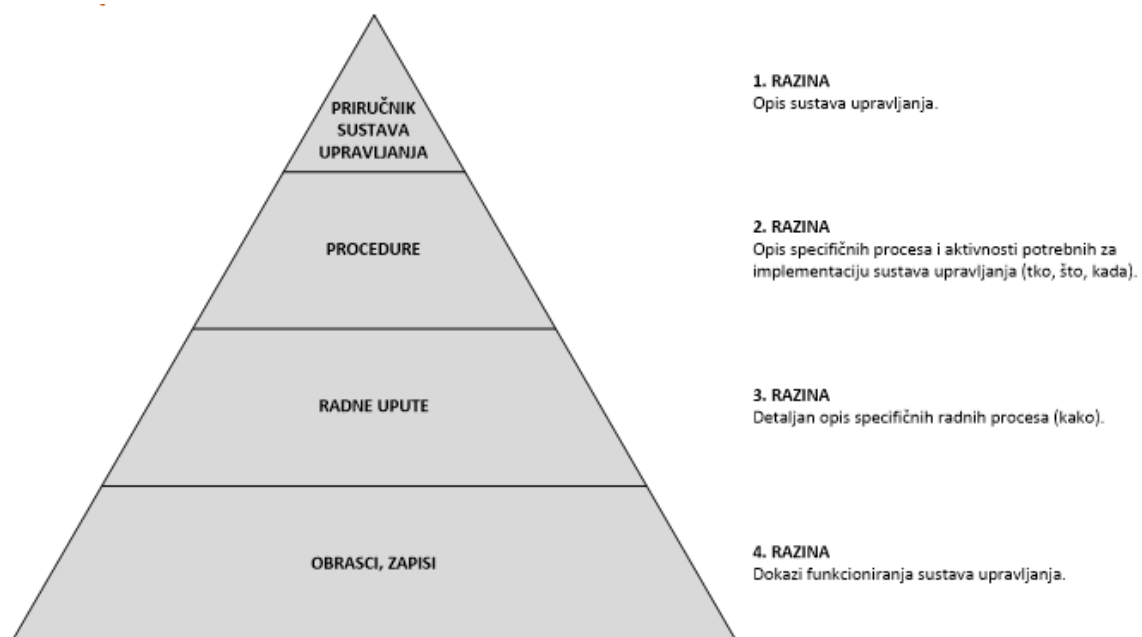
PRIRUČNIK SUSTAVA UPRAVLJANJA

1. RAZINA
Opis sustava upravljanja.

PROCEDURE

2. RAZINA
Opis specifičnih procesa i aktivnosti potrebnih za implementaciju sustava upravljanja (tko, što, kada).

RADNE UPUTE

3. RAZINA
Detaljan opis specifičnih radnih procesa (kako).

OBRASCI, ZAPISI

4. RAZINA
Dokazi funkcioniranja sustava upravljanja.